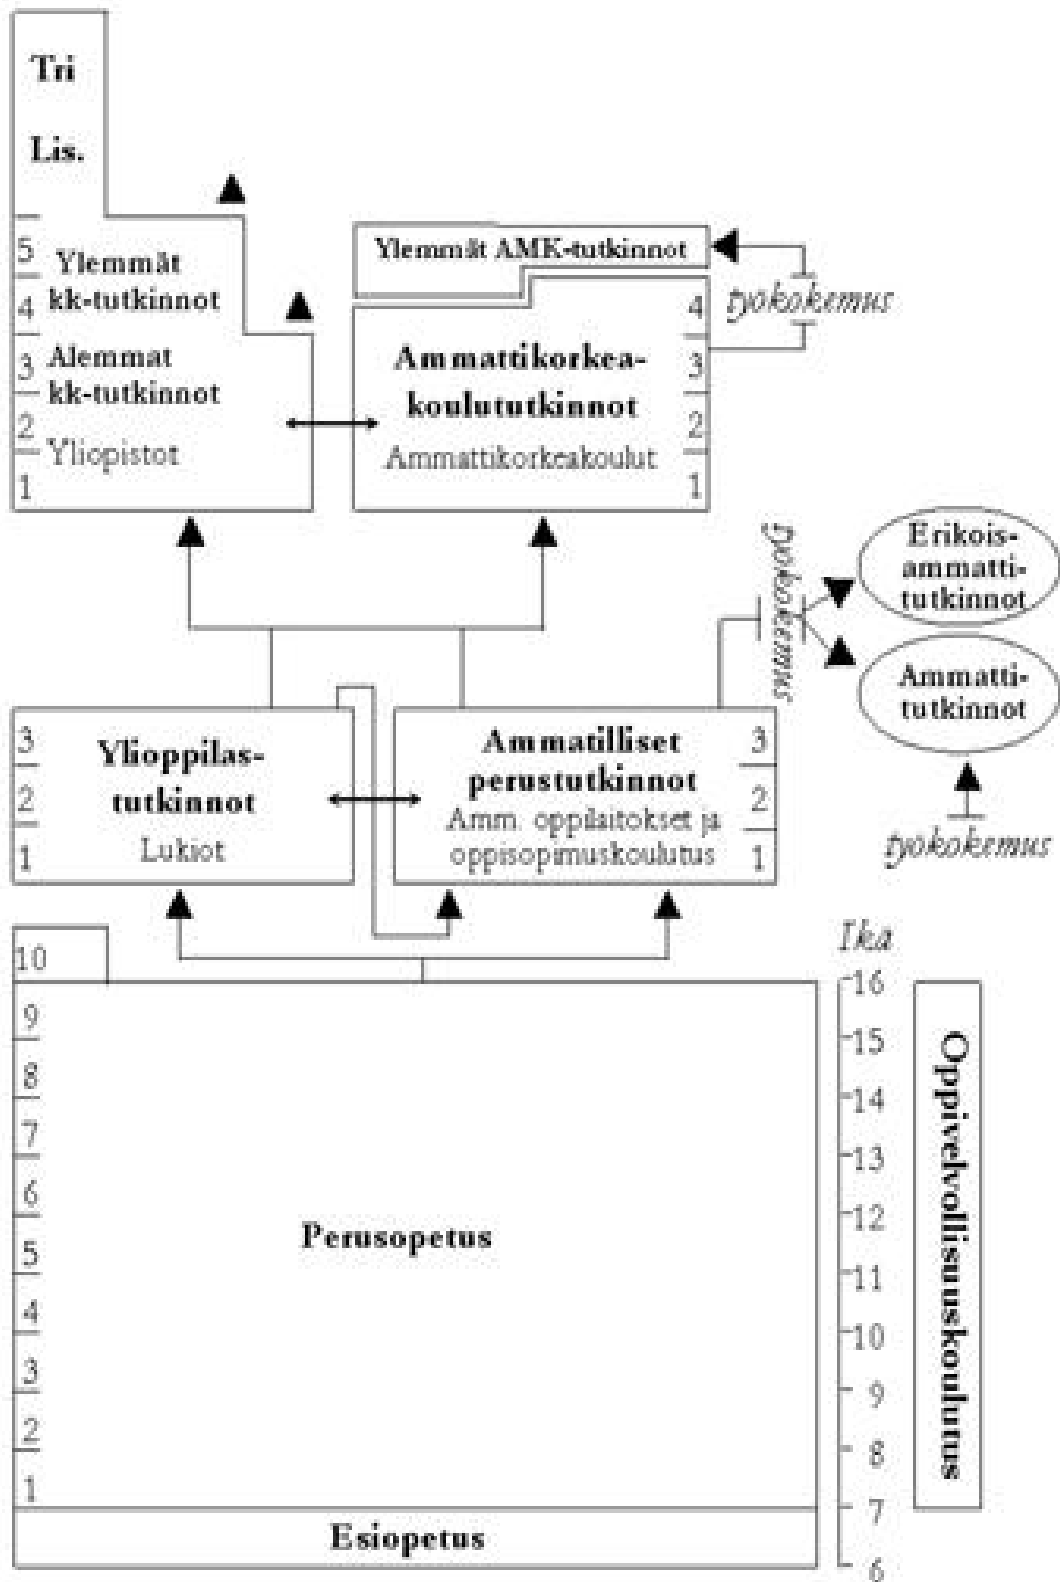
Tri
Lis.
5 Ylemmät
4 kk-tutkinnot
3 Alemmat kk-tutkinnot
2 Yliopistot
1

Ylemmät AMK-tutkinnot
työkokemus
4
Ammattikorkeakoulututkinnot
3
2
Ammattikorkeakoulut
1

työkokemus
Erikoisammattitutkinnot
Ammattitutkinnot
työkokemus

3
Ylioppilastutkinnot
2
Lukiot
1

Ammatilliset perustutkinnot
Amm. oppilaitokset ja oppisopimuskoulutus
3
2
1

Ikä
10
9
8
7
6
5
4
3
2
1
Perusopetus
Esiopetus

16
15
14
13
12
11
10
9
8
7
6

Oppivelvollisuuskoulutus